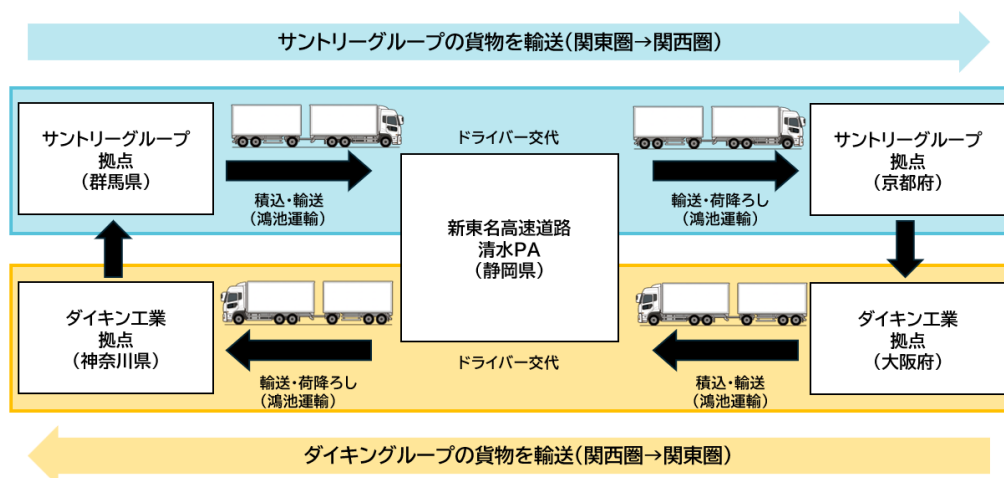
サントリーグループの貨物を輸送(関東圏→関西圏)

サントリーグループ
拠点
(群馬県)

積込・輸送
(鴻池運輸)

ドライバー交代

新東名高速道路
清水PA
(静岡県)

輸送・荷降ろし
(鴻池運輸)

サントリーグループ
拠点
(京都府)

ダイキン工業
拠点
(神奈川県)

輸送・荷降ろし
(鴻池運輸)

ドライバー交代

積込・輸送
(鴻池運輸)

ダイキン工業
拠点
(大阪府)

ダイキングループの貨物を輸送(関西圏→関東圏)